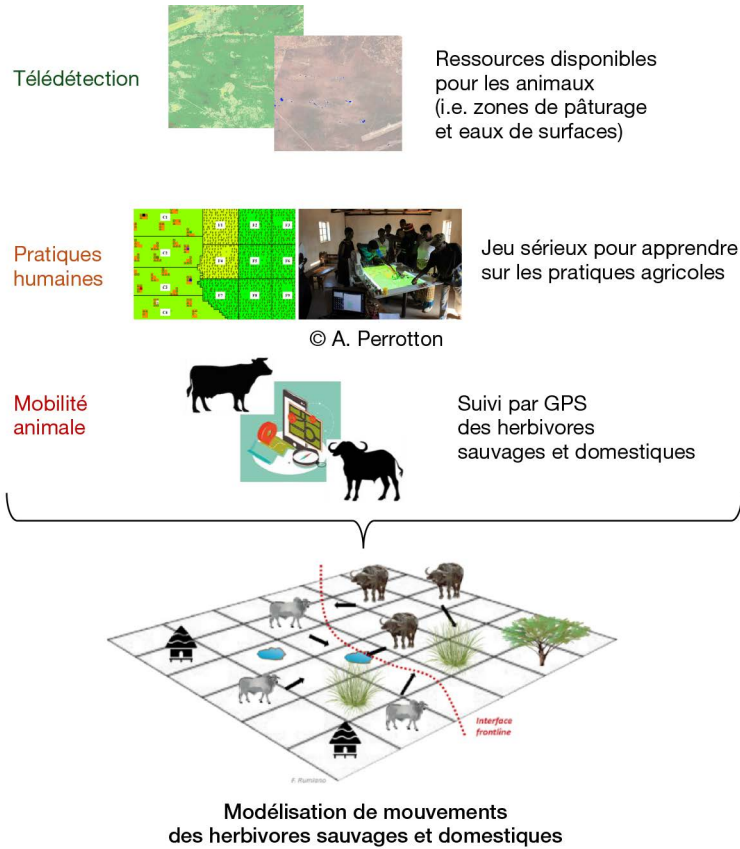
Télédétection

Ressources disponibles pour les animaux (i.e. zones de pâturage et eaux de surfaces)

Pratiques humaines

Jeu sérieux pour apprendre sur les pratiques agricoles

© A. Perrotton

Mobilité animale

Suivi par GPS des herbivores sauvages et domestiques

Interface frontline

F. Rumiano

Modélisation de mouvements des herbivores sauvages et domestiques